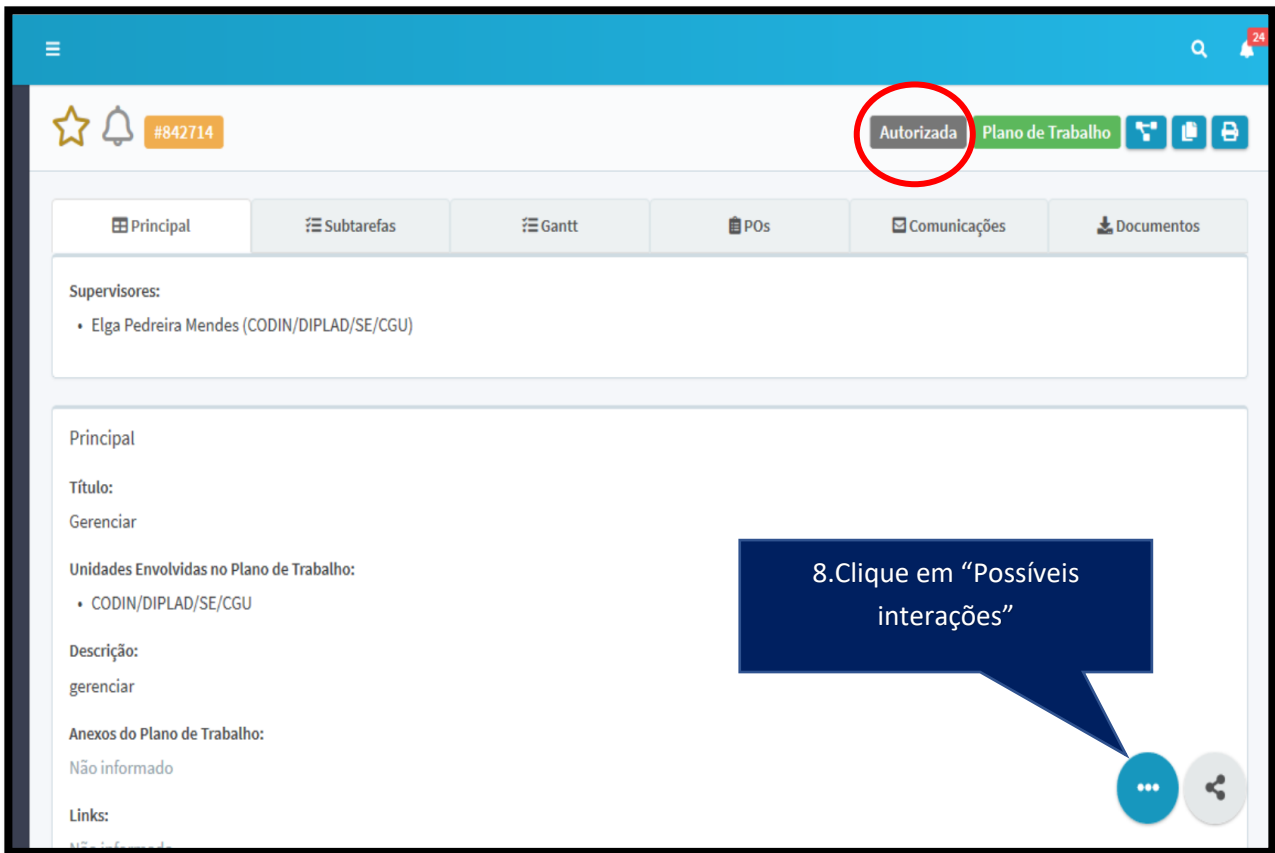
24

#842714

Autorizada

Plano de Trabalho

Principal

Subtarefas

Gantt

POs

Comunicações

Documentos

Supervisores:

• Elga Pedreira Mendes (CODIN/DIPLAD/SE/CGU)

Principal

Título:

Gerenciar

Unidades Envolvidas no Plano de Trabalho:

• CODIN/DIPLAD/SE/CGU

Descrição:

gerenciar

Anexos do Plano de Trabalho:

Não informado

Links:

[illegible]

8.Clique em “Possíveis interações”